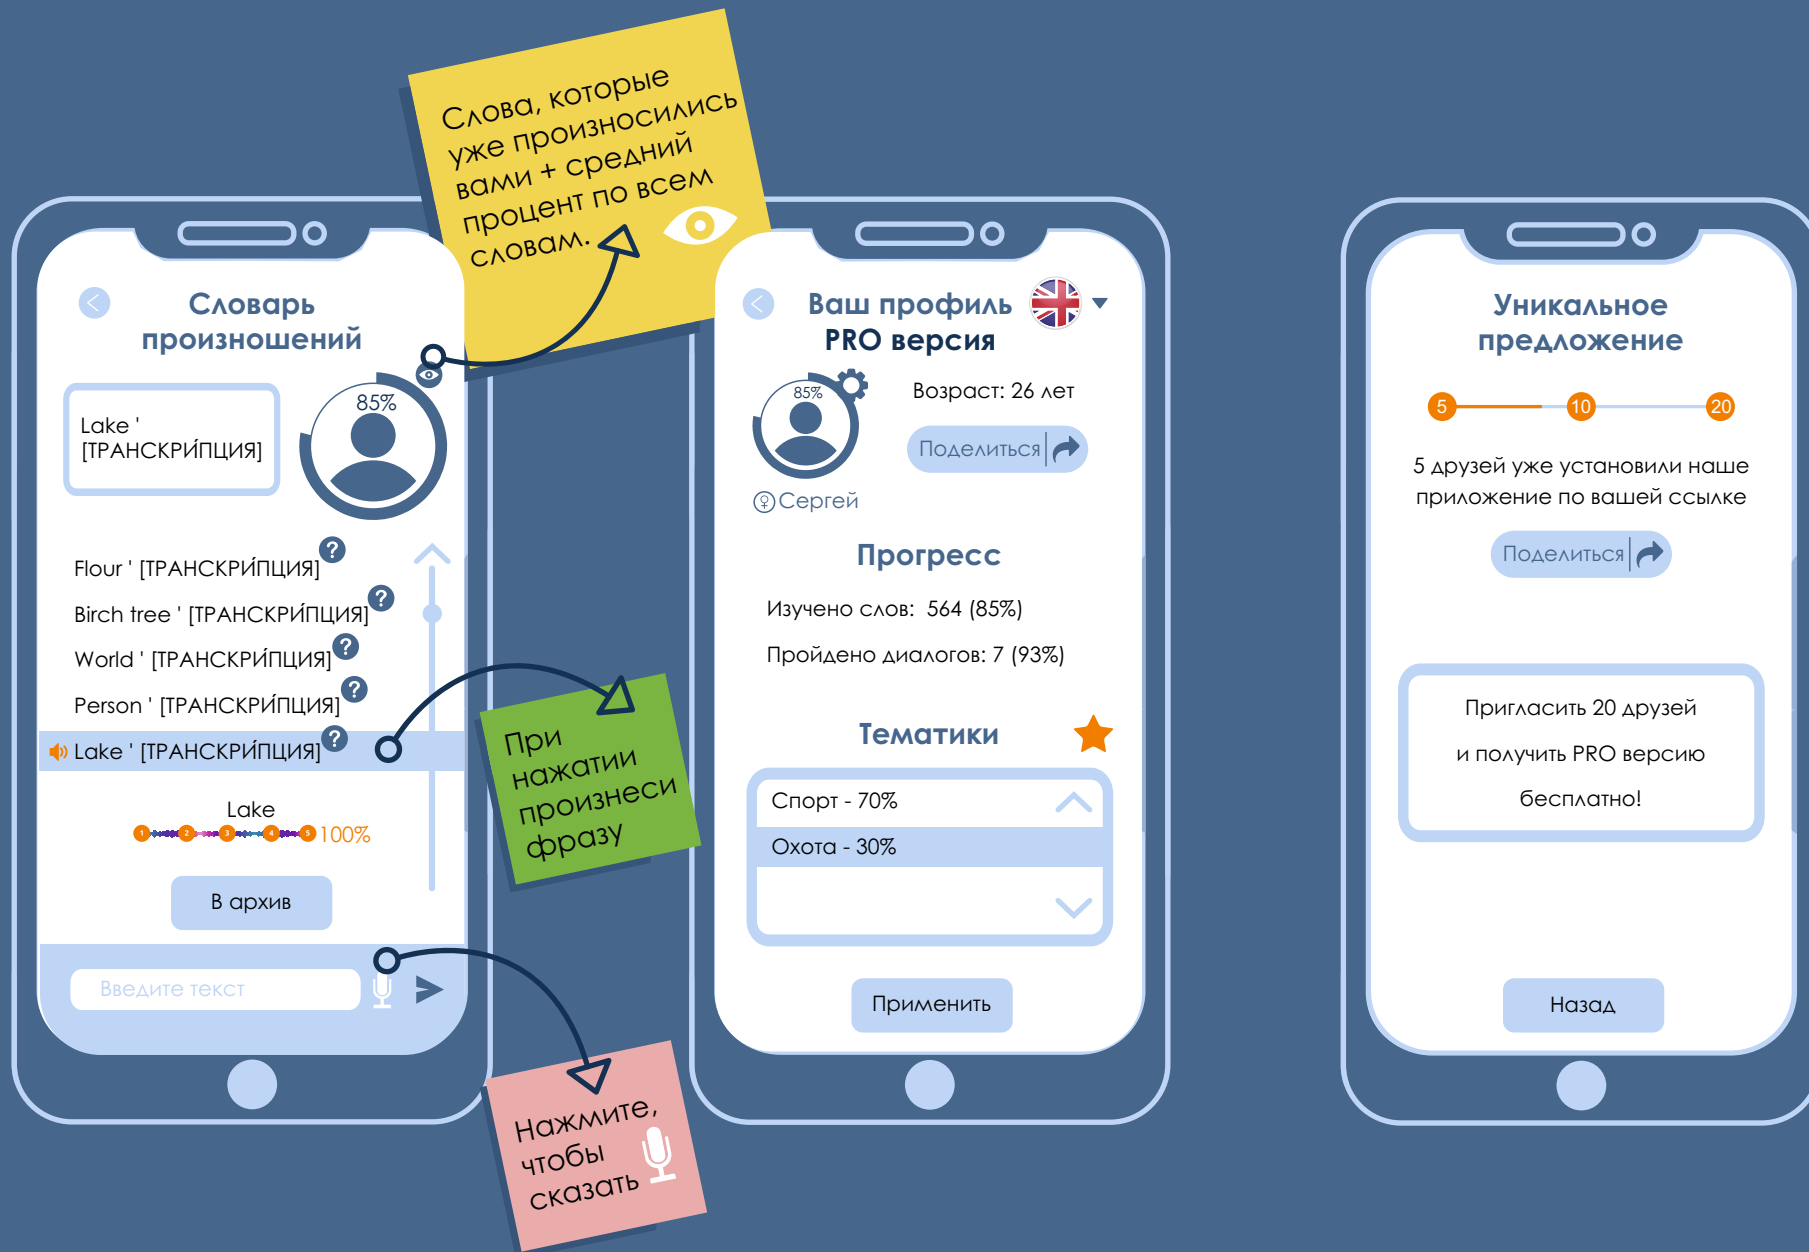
Слова, которые уже произносились вами + средний процент по всем словам.

Словарь произношений

Lake ' [ТРАНСКРИ́ПЦИЯ]

85%

Flour ' [ТРАНСКРИ́ПЦИЯ]
Birch tree ' [ТРАНСКРИ́ПЦИЯ]
World ' [ТРАНСКРИ́ПЦИЯ]
Person ' [ТРАНСКРИ́ПЦИЯ]
Lake ' [ТРАНСКРИ́ПЦИЯ]

Lake
1 2 3 4 5 100%

В архив

Введите текст

При нажатии произнеси фразу

Нажмите, чтобы сказать

Ваш профиль PRO версия

85%

Возраст: 26 лет

Поделиться

Сергей

Прогресс

Изучено слов: 564 (85%)

Пройдено диалогов: 7 (93%)

Тематики

Спорт - 70%
Охота - 30%

Применить

Уникальное предложение

5 10 20

5 друзей уже установили наше приложение по вашей ссылке

Поделиться

Пригласить 20 друзей
и получить PRO версию
бесплатно!

Назад